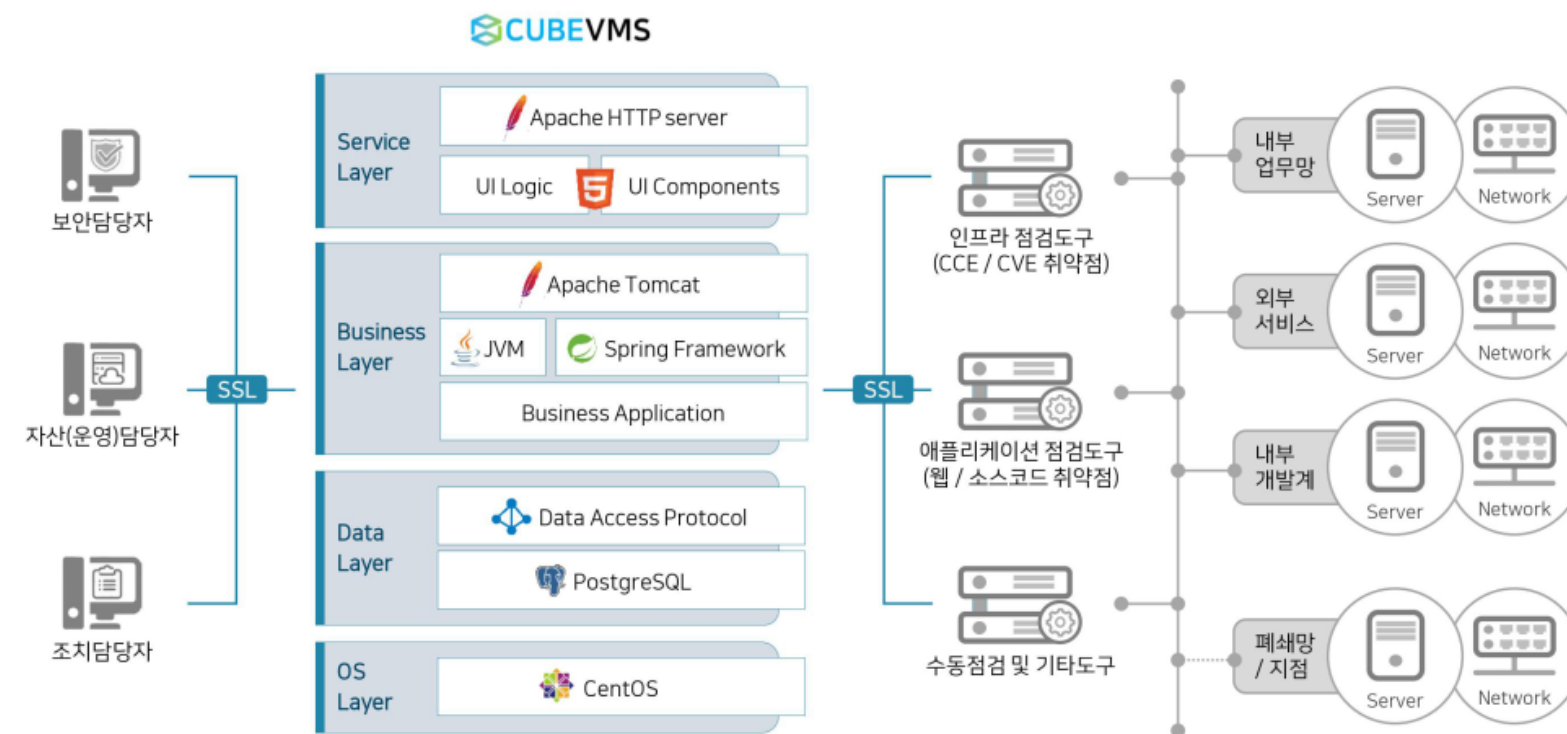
CUBEVMS

보안담당자

자산(운영)담당자

조치담당자

SSL

Service Layer

Apache HTTP server

UI Logic

UI Components

Business Layer

Apache Tomcat

JVM

Spring Framework

Business Application

Data Layer

Data Access Protocol

PostgreSQL

OS Layer

CentOS

SSL

인프라 점검도구 (CCE / CVE 취약점)

애플리케이션 점검도구 (웹 / 소스코드 취약점)

수동점검 및 기타도구

내부 업무망

Server

Network

외부 서비스

Server

Network

내부 개발계

Server

Network

폐쇄망 / 지점

Server

Network